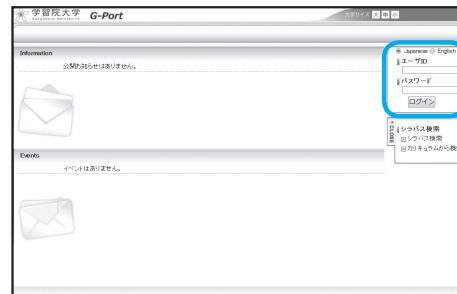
学習院大学 GAKUSHUIN UNIVERSITY G-Port

文字サイズ 大 中 小

Information

公開お知らせはありません。

Events

イベントはありません。

Japanese English

ユーザID

パスワード

ログイン

CLOSE

シラバス検索

シラバス検索

カリキュラムから検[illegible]